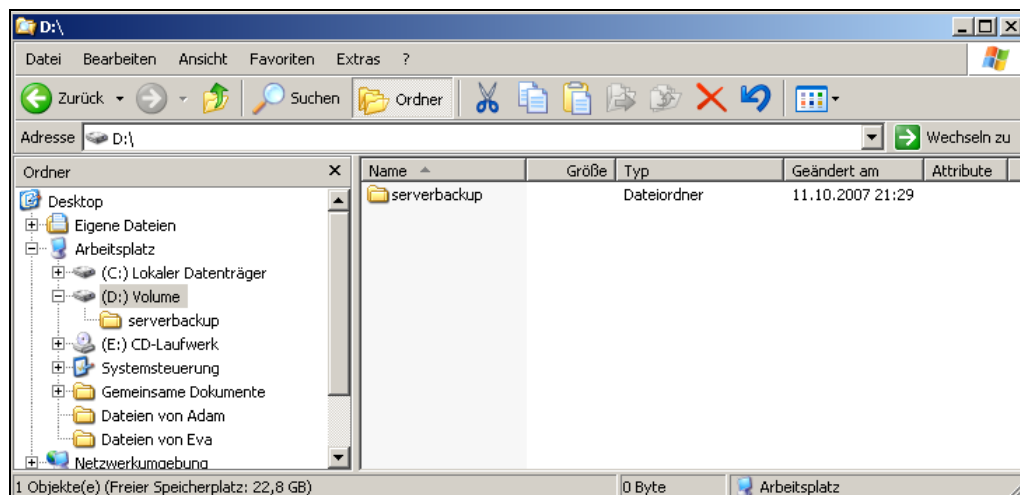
D:\

Datei Bearbeiten Ansicht Favoriten Extras ?

Zurück Suchen Ordner

Adresse D:\ Wechseln zu

Ordner ×

Desktop
Eigene Dateien
Arbeitsplatz
(C:) Lokaler Datenträger
(D:) Volume
serverbackup
(E:) CD-Laufwerk
Systemsteuerung
Gemeinsame Dokumente
Dateien von Adam
Dateien von Eva
Netzwerkumgebung

| Name | Größe | Typ | Geändert am | Attribute |
|---|---|---|---|---|
| serverbackup | | Dateiordner | 11.10.2007 21:29 | |

1 Objekte(e) (Freier Speicherplatz: 22,8 GB) 0 Byte Arbeitsplatz